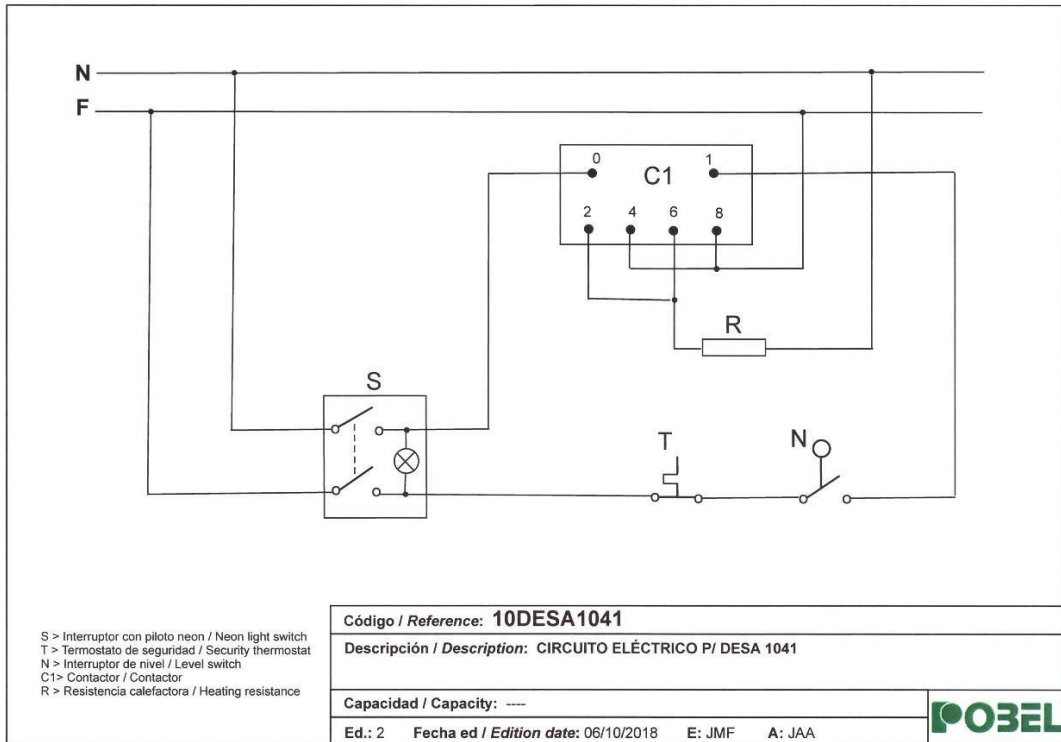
N
F
0
C1
1
2
4
6
8
R
S
T
N

S > Interruptor con piloto neon / Neon light switch
T > Termostato de seguridad / Security thermostat
N > Interruptor de nivel / Level switch
C1> Contactor / Contactor
R > Resistencia calefactora / Heating resistance

Código / *Reference*: 10DESA1041
Descripción / *Description*: CIRCUITO ELÉCTRICO P/ DESA 1041
Capacidad / Capacity: ----
Ed.: 2 Fecha ed / *Edition date*: 06/10/2018 E: JMF A: JAA
POBEL